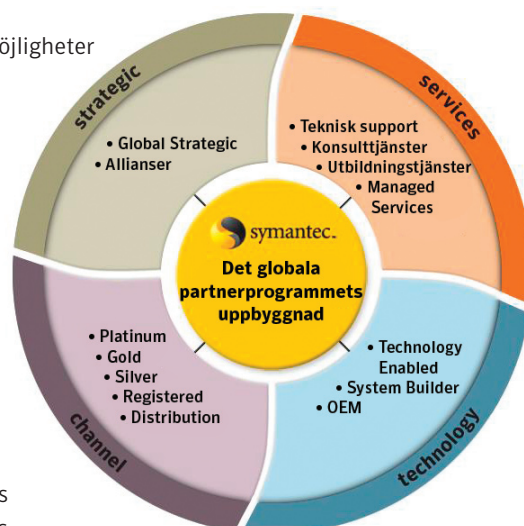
öjligheter

strategic

• Global Strategic
• Allianser

services

• Teknisk support
• Konsulttjänster
• Utbildningstjänster
• Managed Services

symantec.

Det globala partnerprogrammets uppbyggnad

• Platinum
• Gold
• Silver
• Registered
• Distribution

channel

• Technology Enabled
• System Builder
• OEM

technology

s